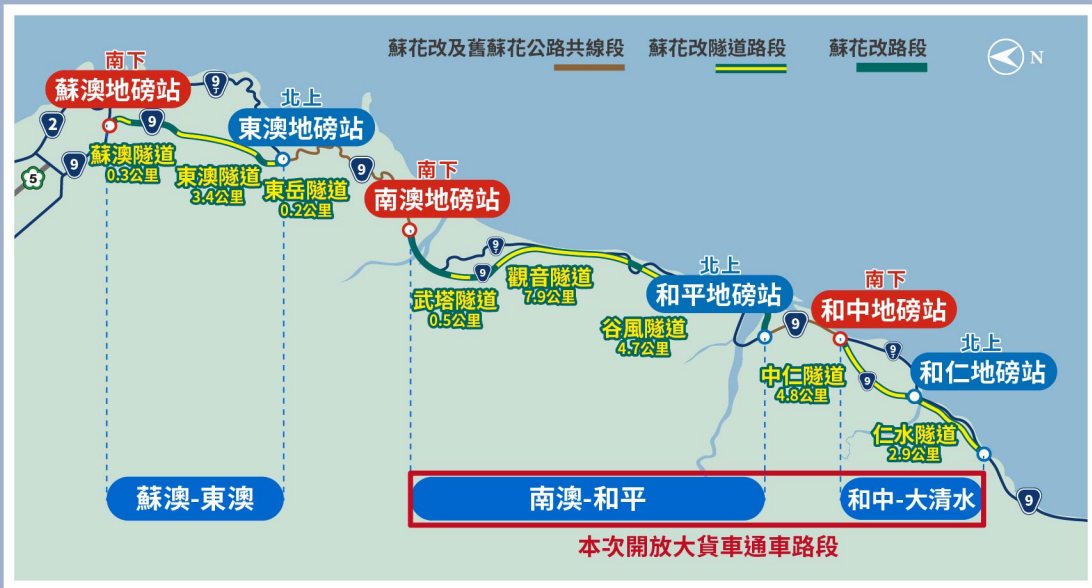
蘇花改及舊蘇花公路共線段
蘇花改隧道路段
蘇花改路段
N

南下
蘇澳地磅站
北上
東澳地磅站
南下
南澳地磅站
北上
和平地磅站
南下
和中地磅站
北上
和仁地磅站

9
2
5

蘇澳隧道
0.3公里
東澳隧道
3.4公里
東岳隧道
0.2公里
武塔隧道
0.5公里
觀音隧道
7.9公里
谷風隧道
4.7公里
中仁隧道
4.8公里
仁水隧道
2.9公里

蘇澳-東澳
南澳-和平
和中-大清水
本次開放大貨車通車路段